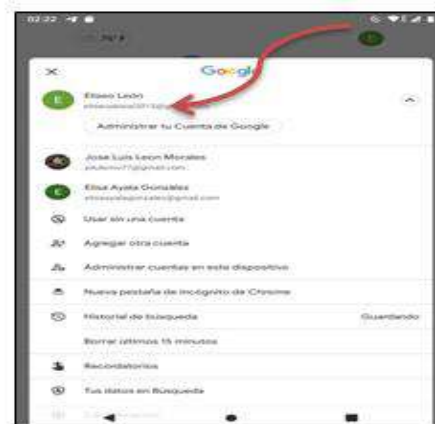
02:22
×
Google
E
Eliseo Leon
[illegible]
Administrar tu Cuenta de Google
Jose Luis Leon Morales
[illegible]@gmail.com
E
Elisa Ayala Gonzalez
elisaayalagonzalez@gmail.com
Usar sin una cuenta
Agregar otra cuenta
Administrar cuentas en este dispositivo
Nueva pestaña de incógnito de Chrome
Historial de búsqueda
Guardando
Borrar últimos 15 minutos
Recordatorios
Tus datos en Búsqueda